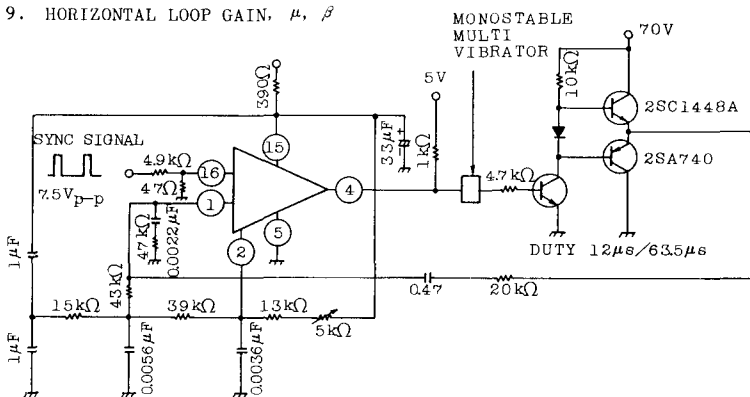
9. HORIZONTAL LOOP GAIN, $\mu$, $\beta$

MONOSTABLE MULTI VIBRATOR

70V

390Ω

5V

10kΩ

2SC1448A

SYNC SIGNAL

4.9kΩ

16

15

3.3μF

1kΩ

2SA740

7.5V$_{p-p}$

47Ω

1

4

4.7kΩ

5

47kΩ

0.0022μF

2

DUTY 12μs/63.5μs

1μF

43kΩ

0.47

20kΩ

15kΩ

39kΩ

13kΩ

5kΩ

1μF

0.0056μF

0.0036μF